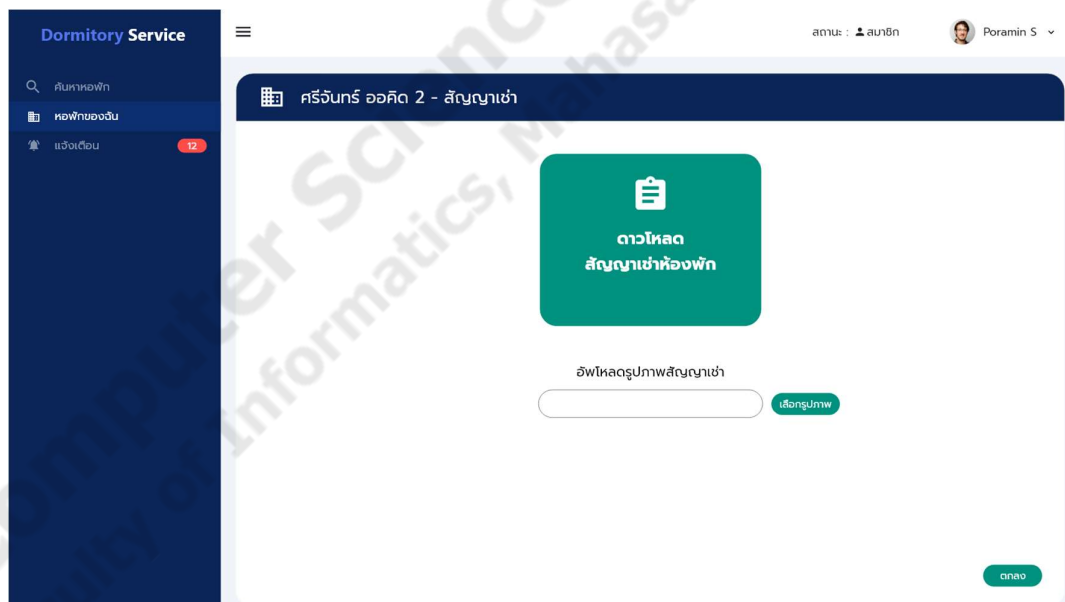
Dormitory Service

ค้นหาหอพัก
หอพักของฉัน
แจ้งเตือน 12

สถานะ : สมาชิก
Poramin S

ศรีจันทร์ ออคิด 2 - สัญญาเช่า

ดาวโหลด สัญญาเช่าห้องพัก

อัพโหลดรูปภาพสัญญาเช่า

เลือกรูปภาพ

ตกลง

Computer Science
Faculty of Informatics, Mahasa